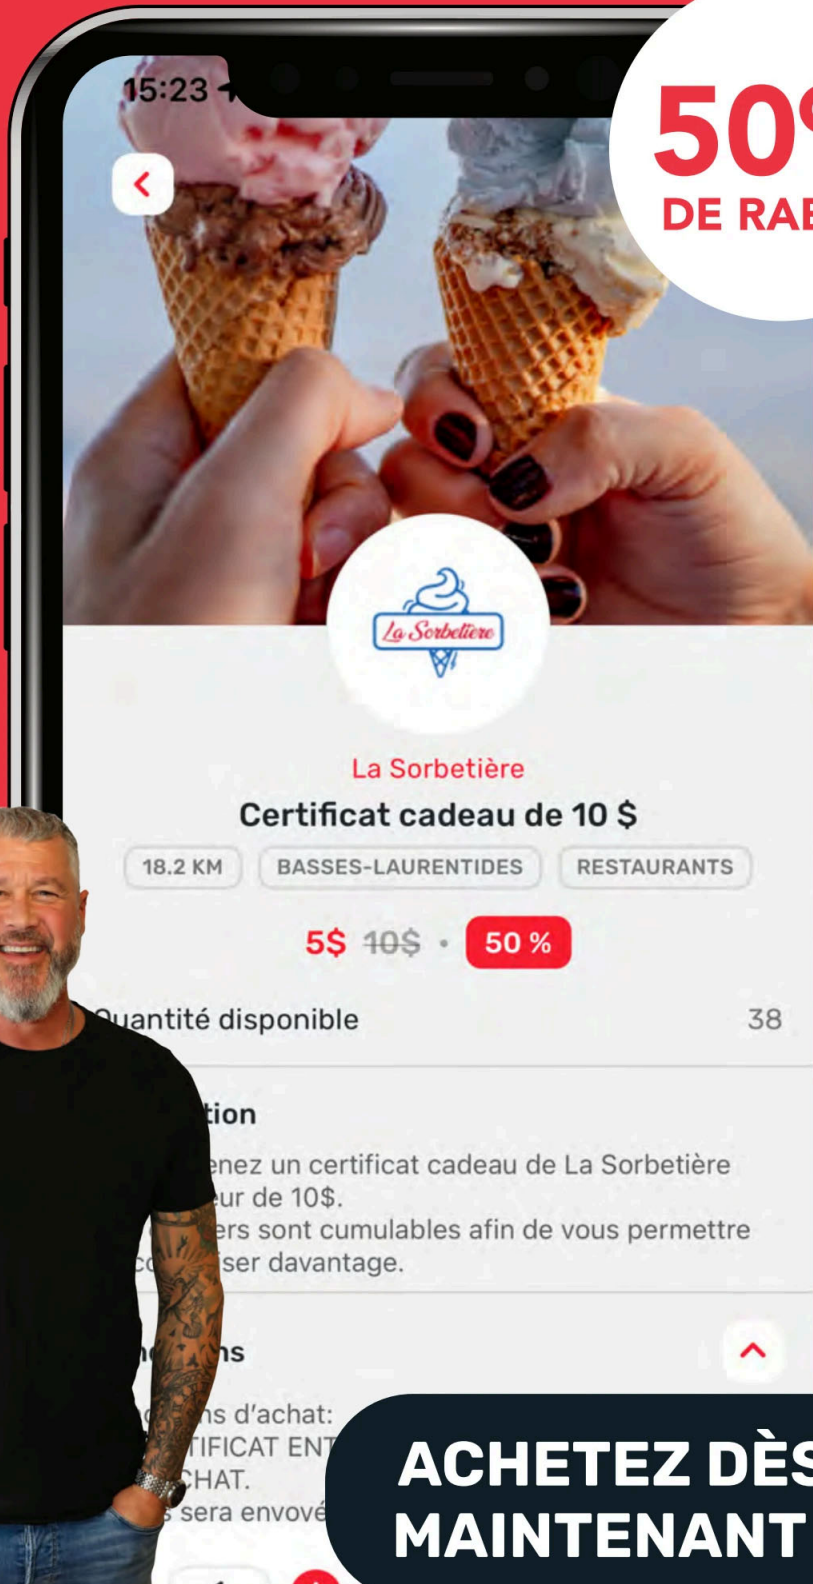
15:23

50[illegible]
DE RA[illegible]

La Sorbetière

La Sorbetière
Certificat cadeau de 10 $
18.2 KM BASSES-LAURENTIDES RESTAURANTS
5$ 10$ • 50 %

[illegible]uantité disponible 38

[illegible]tion
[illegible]enez un certificat cadeau de La Sorbetière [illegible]ur de 10$.
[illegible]ers sont cumulables afin de vous permettre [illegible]ser davantage.

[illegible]ns
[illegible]ns d'achat:
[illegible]TIFICAT ENT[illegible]
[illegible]CHAT.
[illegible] sera envoyé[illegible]

ACHETEZ DÈS
MAINTENANT